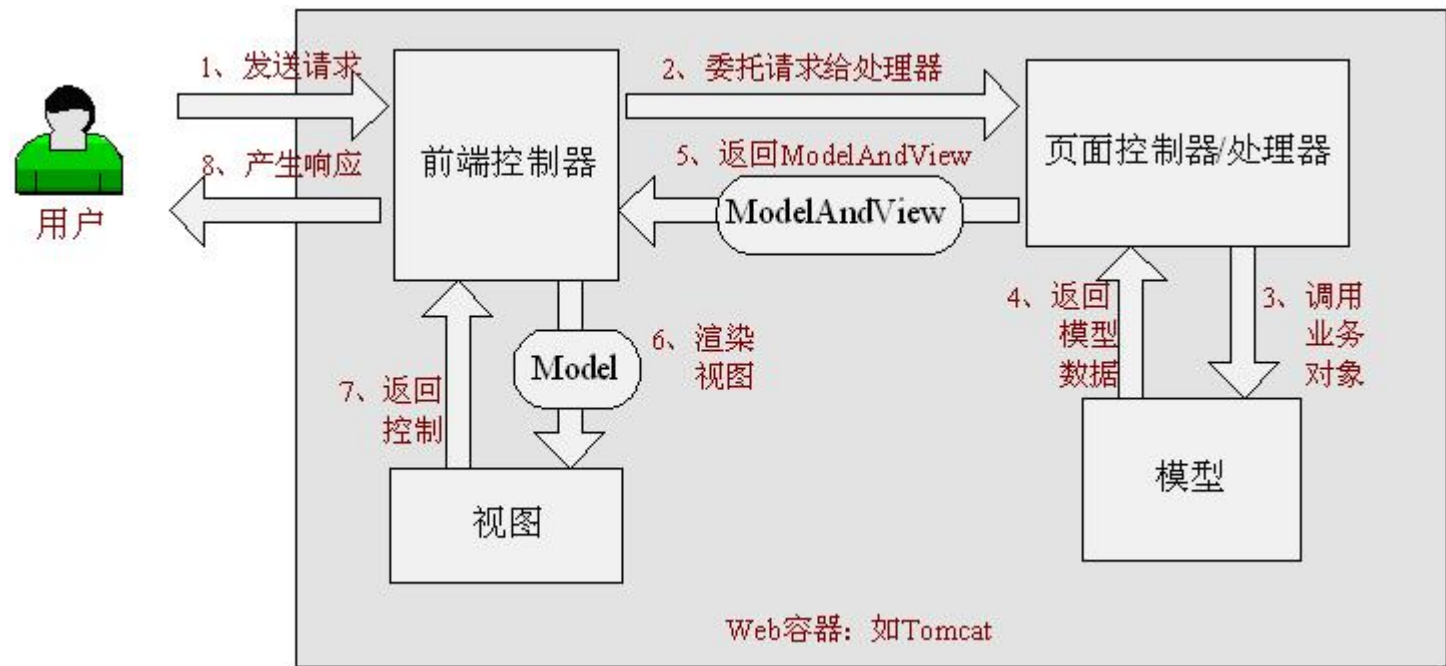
1、发送请求

8、产生响应

用户

前端控制器

2、委托请求给处理器

5、返回ModelAndView

ModelAndView

页面控制器/处理器

4、返回模型数据

3、调用业务对象

模型

Model

6、渲染视图

7、返回控制

视图

Web容器：如Tomcat